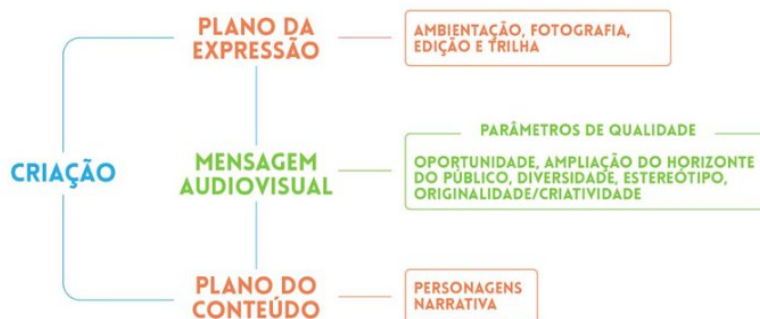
CRIAÇÃO

PLANO DA EXPRESSÃO

AMBIENTAÇÃO, FOTOGRAFIA, EDIÇÃO E TRILHA

MENSAGEM AUDIOVISUAL

PARÂMETROS DE QUALIDADE

OPORTUNIDADE, AMPLIAÇÃO DO HORIZONTE DO PÚBLICO, DIVERSIDADE, ESTEREÓTIPO, ORIGINALIDADE/CRIATIVIDADE

PLANO DO CONTEÚDO

PERSONAGENS NARRATIVA